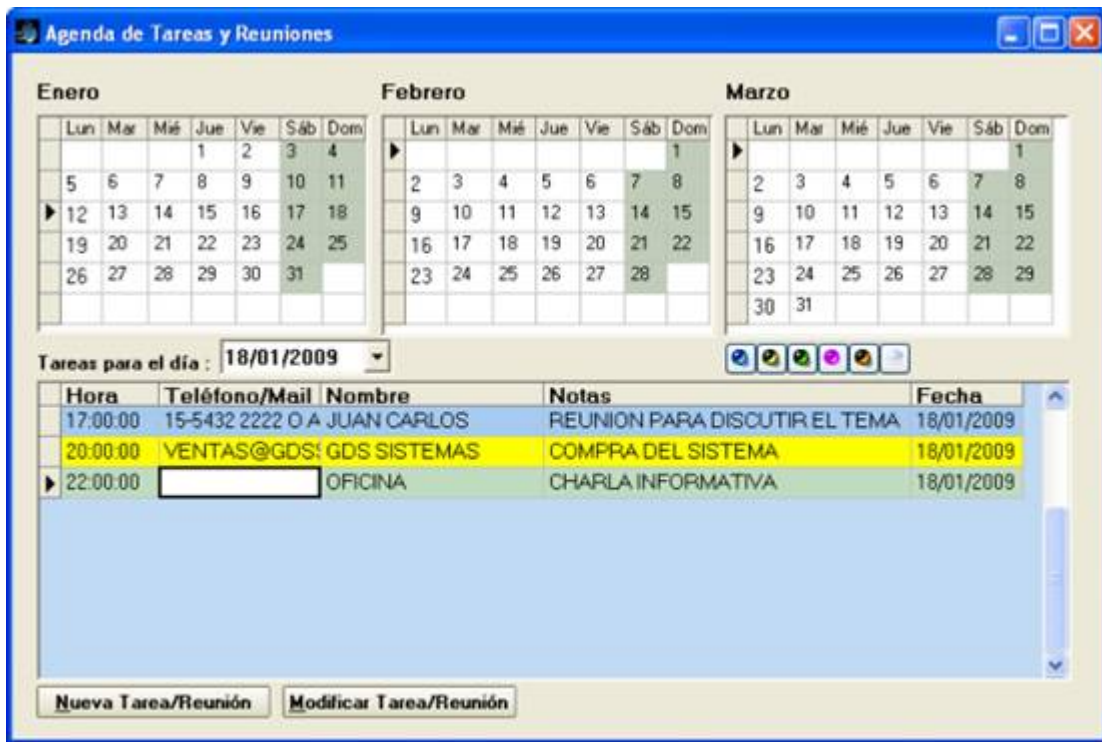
Agenda de Tareas y Reuniones

Enero

| Lun | Mar | Mié | Jue | Vie | Sáb | Dom |
|---|---|---|---|---|---|---|
| | | | 1 | 2 | 3 | 4 |
| 5 | 6 | 7 | 8 | 9 | 10 | 11 |
| 12 | 13 | 14 | 15 | 16 | 17 | 18 |
| 19 | 20 | 21 | 22 | 23 | 24 | 25 |
| 26 | 27 | 28 | 29 | 30 | 31 | |

Febrero

| Lun | Mar | Mié | Jue | Vie | Sáb | Dom |
|---|---|---|---|---|---|---|
| | | | | | | 1 |
| 2 | 3 | 4 | 5 | 6 | 7 | 8 |
| 9 | 10 | 11 | 12 | 13 | 14 | 15 |
| 16 | 17 | 18 | 19 | 20 | 21 | 22 |
| 23 | 24 | 25 | 26 | 27 | 28 | |

Marzo

| Lun | Mar | Mié | Jue | Vie | Sáb | Dom |
|---|---|---|---|---|---|---|
| | | | | | | 1 |
| 2 | 3 | 4 | 5 | 6 | 7 | 8 |
| 9 | 10 | 11 | 12 | 13 | 14 | 15 |
| 16 | 17 | 18 | 19 | 20 | 21 | 22 |
| 23 | 24 | 25 | 26 | 27 | 28 | 29 |
| 30 | 31 | | | | | |

Tareas para el día : 18/01/2009

| Hora | Teléfono/Mail | Nombre | Notas | Fecha |
|---|---|---|---|---|
| 17:00:00 | 15-5432 2222 O A | JUAN CARLOS | REUNION PARA DISCUTIR EL TEMA | 18/01/2009 |
| 20:00:00 | VENTAS@GDS | GDS SISTEMAS | COMPRA DEL SISTEMA | 18/01/2009 |
| 22:00:00 | | OFICINA | CHARLA INFORMATIVA | 18/01/2009 |

Nueva Tarea/Reunión
Modificar Tarea/Reunión